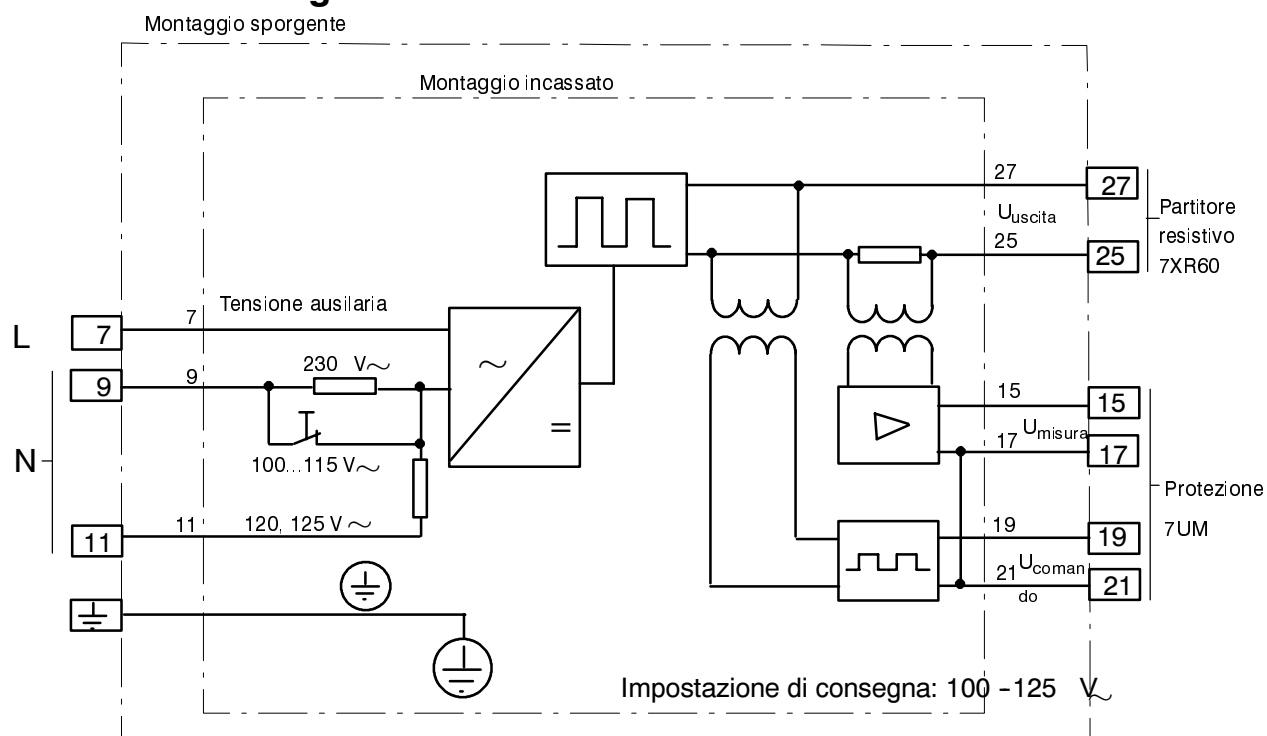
Montaggio sporgente

Montaggio incassato

27

27

$U_{uscita}$

Partitore resistivo 7XR60

25

25

Tensione ausilaria

L

7

7

9

9

230 V~

N

100...115 V~

15

15

$U_{misura}$

17

17

11

11

120, 125 V ~

19

19

Protezione 7UM

21 $U_{comando}$

21

Impostazione di consegna: 100 –125 V~